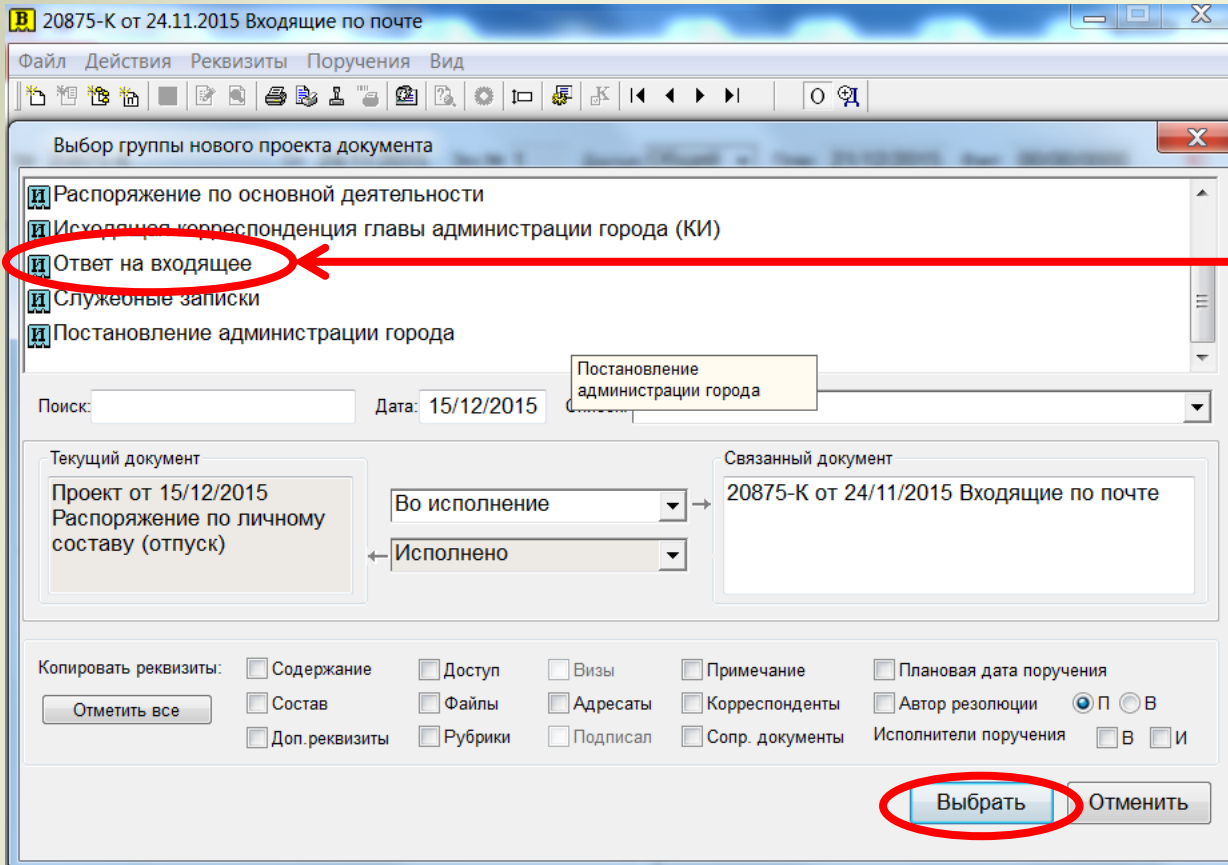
20875-К от 24.11.2015 Входящие по почте

Файл Действия Реквизиты Поручения Вид

О

Выбор группы нового проекта документа

И Распоряжение по основной деятельности
И Исходящая корреспонденция главы администрации города (КИ)
И Ответ на входящее
И Служебные записки
И Постановление администрации города

Постановление администрации города

Поиск:
Дата: 15/12/2015
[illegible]

Текущий документ
Проект от 15/12/2015 Распоряжение по личному составу (отпуск)

Во исполнение
Исполнено

Связанный документ
20875-К от 24/11/2015 Входящие по почте

Копировать реквизиты:
Отметить все
Содержание
Состав
Доп.реквизиты
Доступ
Файлы
Рубрики
Визы
Адресаты
Подписал
Примечание
Корреспонденты
Сопр. документы
Плановая дата поручения
Автор резолюции
П
В
Исполнители поручения
В
И

Выбрать
Отменить